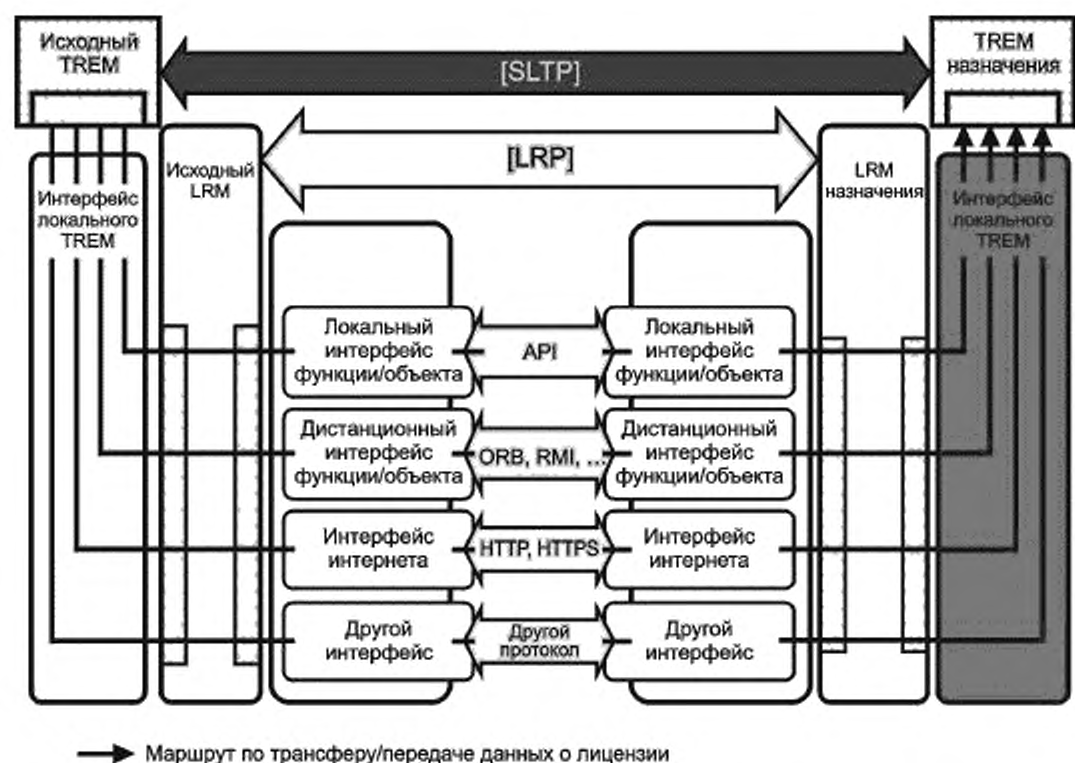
Исходный TREM

[SLTP]

TREM назначения

Исходный LRM

[LRP]

LRM назначения

Интерфейс локального TREM

Интерфейс локального TREM

Локальный интерфейс функции/объекта

API

Локальный интерфейс функции/объекта

Дистанционный интерфейс функции/объекта

ORB, RMI, ...

Дистанционный интерфейс функции/объекта

Интерфейс интернета

HTTP, HTTPS

Интерфейс интернета

Другой интерфейс

Другой протокол

Другой интерфейс

Маршрут по трансферу/передаче данных о лицензии